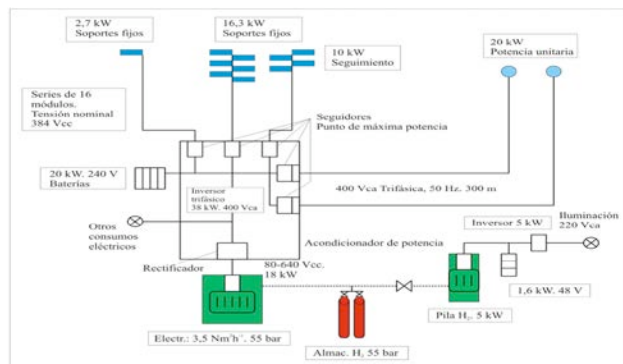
2,7 kW
Soportes fijos

16,3 kW
Soportes fijos

10 kW
Seguimiento

20 kW
Potencia unitaria

Series de 16 módulos.
Tensión nominal
384 Vcc

Seguidores
Punto de máxima potencia

20 kW. 240 V
Baterías

Inversor trifásico
38 kW. 400 Vca

400 Vca Trifásica, 50 Hz. 300 m

Otros consumos eléctricos

Acondicionador de potencia

Inversor 5 kW

Iluminación
220 Vca

Rectificador

80-640 Vcc.
18 kW

1,6 kW. 48 V

Pila $H_2$. 5 kW

Electr.: 3,5 Nm$^3$h$^{-1}$. 55 bar

Almac. $H_2$ 55 bar